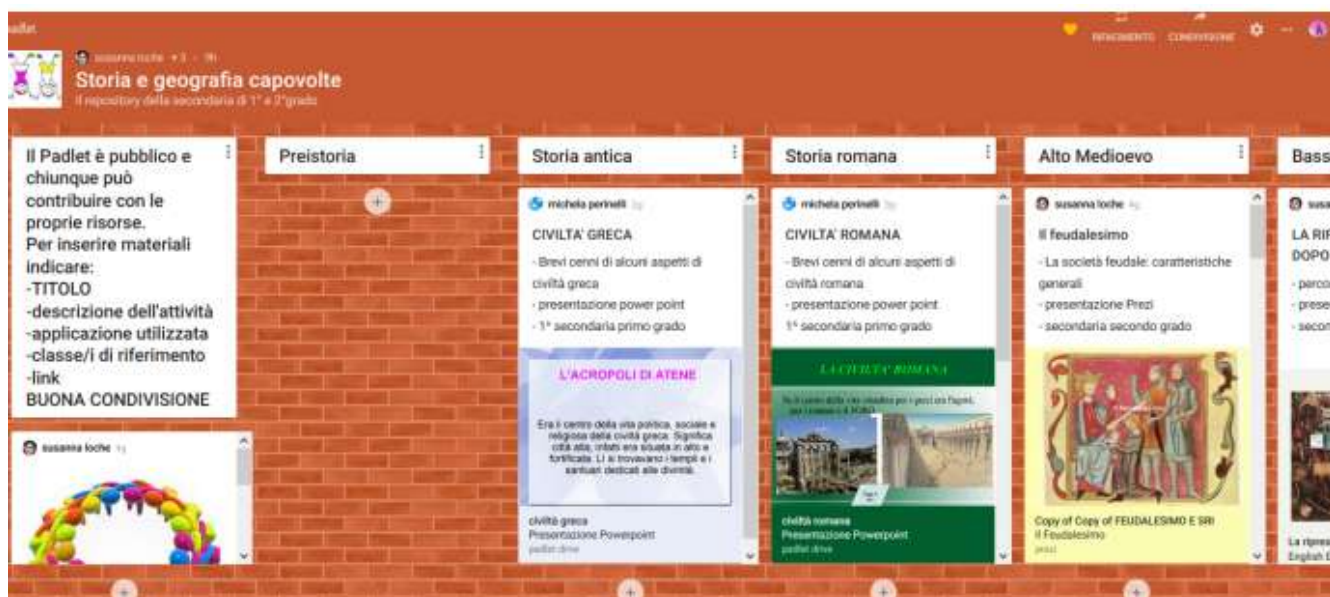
padlet

susanna loche • 3 • 7h
Storia e geografia capovolte
Il repository della secondaria di 1° e 2°grado

RIFACIMENTO CONDIVISIONE

Il Padlet è pubblico e chiunque può contribuire con le proprie risorse.
Per inserire materiali indicare:
-TITOLO
-descrizione dell'attività
-applicazione utilizzata
-classe/i di riferimento
-link
BUONA CONDIVISIONE

susanna loche

Preistoria

Storia antica

michela perinelli
CIVILTA' GRECA
- Brevi cenni di alcuni aspetti di civiltà greca
- presentazione power point
- 1ª secondaria primo grado

L'ACROPOLI DI ATENE
Era il centro della vita politica, sociale e religiosa della civiltà greca. Significa città alta, infatti era situata in alto e fortificata. Lì si trovavano i templi e i santuari dedicati alle divinità.

civiltà greca
Presentazione Powerpoint
padlet drive

Storia romana

michela perinelli
CIVILTA' ROMANA
- Brevi cenni di alcuni aspetti di civiltà romana
- presentazione power point
1ª secondaria primo grado

LA CIVILTA' ROMANA

civiltà romana
Presentazione Powerpoint
padlet drive

Alto Medioevo

susanna loche
Il feudalesimo
- La società feudale: caratteristiche generali
- presentazione Prezi
- secondaria secondo grado

Copy of Copy of FEUDALESIMO E SRI
Il Feudalesimo
prezi

Bass

susa
LA RIF
DOPO
- perco
- prese
- secon

La ripres
English